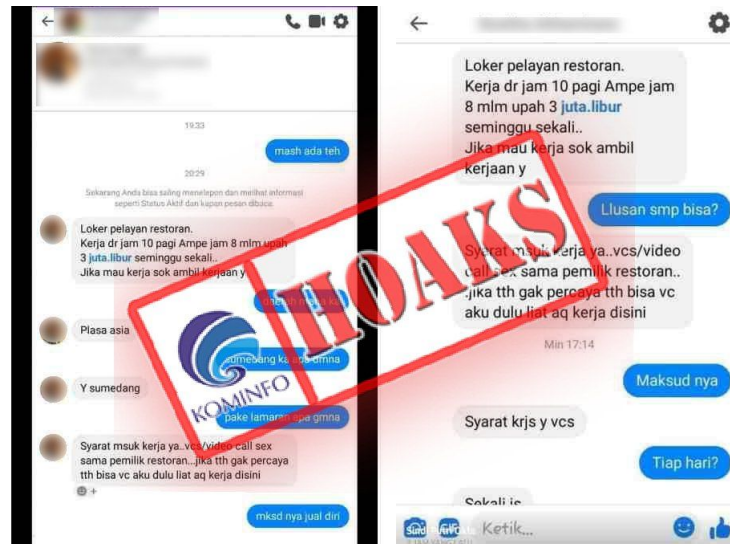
19:33

mash ada teh

20:29

Sekarang Anda bisa saling menelepon dan melihat informasi seperti Status Aktif dan kapan pesan dibaca

Loker pelayan restoran.
Kerja dr jam 10 pagi Ampe jam 8 mlm upah 3 juta.libur seminggu sekali..
Jika mau kerja sok ambil kerjaan y

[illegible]

Plasa asia

sumedang ka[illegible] gmna

Y sumedang

pake lamaran apa gmna

Syarat msuk kerja ya..vcs/video call sex sama pemilik restoran...jika tth gak percaya tth bisa vc aku dulu liat aq kerja disini

mksd nya jual diri

HOAKS

KOMINFO

Loker pelayan restoran.
Kerja dr jam 10 pagi Ampe jam 8 mlm upah 3 juta.libur seminggu sekali..
Jika mau kerja sok ambil kerjaan y

Llusan smp bisa?

Syarat msuk kerja ya..vcs/video call sex sama pemilik restoran.. .jika tth gak percaya tth bisa vc aku dulu liat aq kerja disini

Min 17:14

Maksud nya

Syarat krjs y vcs

Tiap hari?

Sekali is

Ketik...